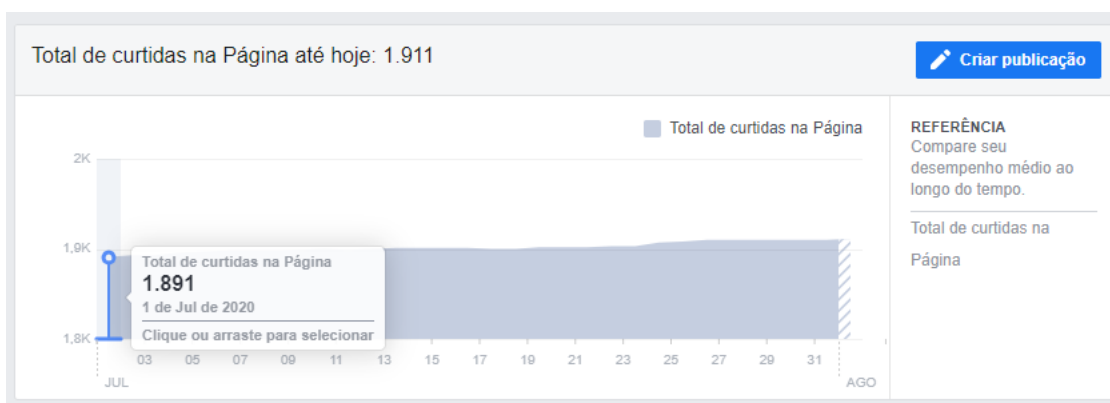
Total de curtidas na Página até hoje: 1.911

Criar publicação

Total de curtidas na Página

2K

1,9K

1,8K

Total de curtidas na Página
1.891
1 de Jul de 2020
Clique ou arraste para selecionar

03 05 07 09 11 13 15 17 19 21 23 25 27 29 31

JUL

AGO

REFERÊNCIA
Compare seu desempenho médio ao longo do tempo.

Total de curtidas na Página